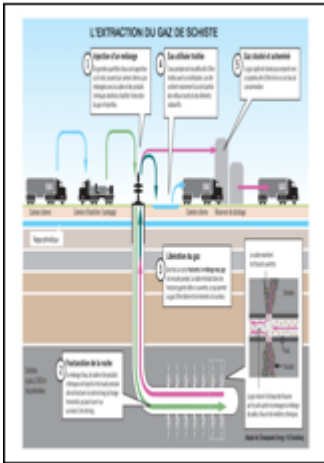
L'EXTRACTION DU GAZ DE SCHISTE

1 Injection d'un mélange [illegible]

4 Eau utilisée traitée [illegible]

5 Gaz stocké et acheminé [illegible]

Camion-citerne

Camion d'injection / pompage

Camion-citerne

Réservoir de stockage

Nappe phréatique

3 Libération du gaz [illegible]

2 Fracturation de la roche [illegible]

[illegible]

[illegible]